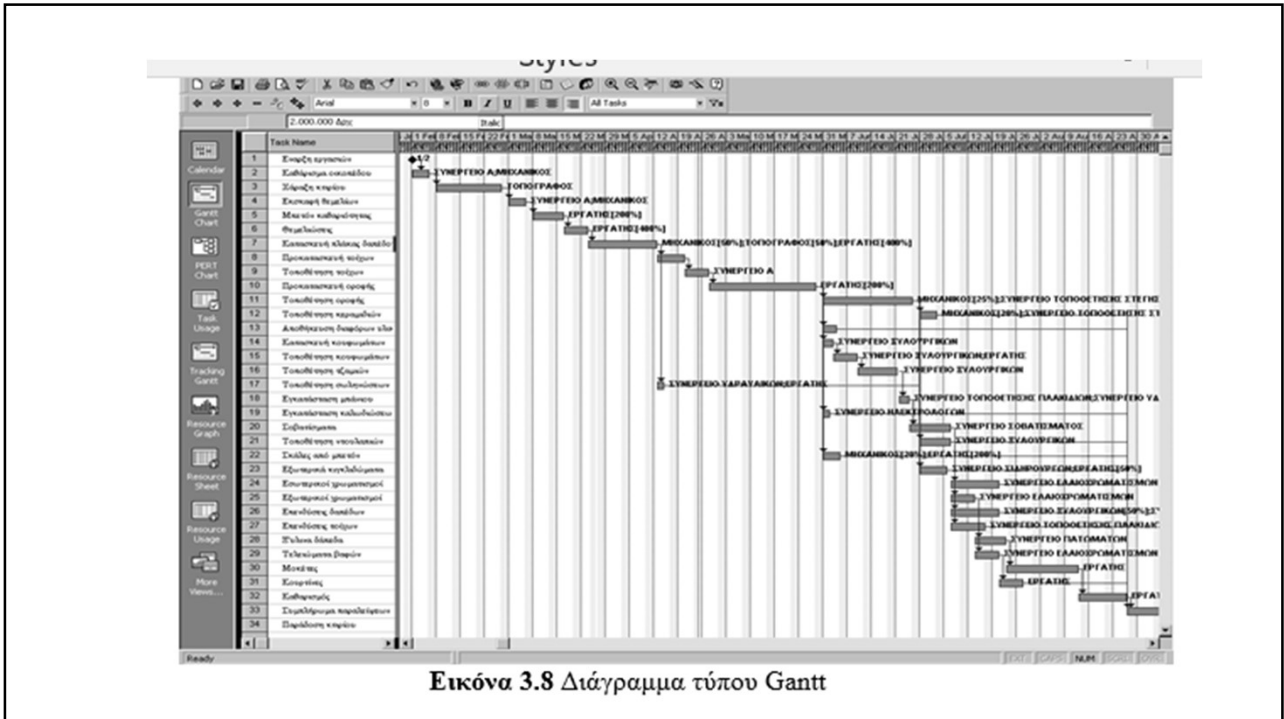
Styles

Arial 8 All Tasks

2.000.000 Δρχ Italic

Calendar

Gantt Chart

PERT Chart

Task Usage

Tracking Gantt

Resource Graph

Resource Sheet

Resource Usage

More Views...

| | Task Name |
|---|---|
| 1 | Εναρξη εργασιων |
| 2 | Καθάρισμα οικοπέδου |
| 3 | Χάραξη κτιρίου |
| 4 | Εκσκαφή θεμελίων |
| 5 | Μπετόν καθαριότητας |
| 6 | Θεμελιώσεις |
| 7 | Κατασκευή κλίνης δαπέδο |
| 8 | Προκατασκευή τοίχων |
| 9 | Τοποθέτηση τοίχων |
| 10 | Προκατασκευή οροφής |
| 11 | Τοποθέτηση οροφής |
| 12 | Τοποθέτηση κεραμιδιών |
| 13 | Αποθήκευση θυρόφυλλων |
| 14 | Κατασκευή κουφωμάτων |
| 15 | Τοποθέτηση κουφωμάτων |
| 16 | Τοποθέτηση ιξωμάτων |
| 17 | Τοποθέτηση σωληνώσεων |
| 18 | Εγκατάσταση μπάνιου |
| 19 | Εγκατάσταση καλωδιώσεω |
| 20 | Σοβατίσματα |
| 21 | Τοποθέτηση ντουλαπιών |
| 22 | Σκάλες από μπετόν |
| 23 | Εξωτερικά κιγκλιδώματα |
| 24 | Εσωτερικοί χρωματισμοί |
| 25 | Εξωτερικοί χρωματισμοί |
| 26 | Επενδύσεις δαπέδων |
| 27 | Επενδύσεις τοίχων |
| 28 | Ξύλινα δάπεδα |
| 29 | Τελείωμα βαφών |
| 30 | Μοκέτες |
| 31 | Κουρτίνες |
| 32 | Καθαρισμός |
| 33 | Συμπλήρωμα παραλείψεων |
| 34 | Παράδοση κτιρίου |

1/2
ΣΥΝΕΡΓΕΙΟ Α;ΜΗΧΑΝΙΚΟΣ
ΤΟΠΟΓΡΑΦΟΣ
ΣΥΝΕΡΓΕΙΟ Α;ΜΗΧΑΝΙΚΟΣ
ΕΡΓΑΤΗΣ[200%]
ΕΡΓΑΤΗΣ[400%]
ΜΗΧΑΝΙΚΟΣ[50%];ΤΟΠΟΓΡΑΦΟΣ[50%];ΕΡΓΑΤΗΣ[400%]
ΣΥΝΕΡΓΕΙΟ Α
ΕΡΓΑΤΗΣ[200%]
ΜΗΧΑΝΙΚΟΣ[25%];ΣΥΝΕΡΓΕΙΟ ΤΟΠΟΘΕΤΗΣΗΣ ΣΤΕΓΗΣ
ΜΗΧΑΝΙΚΟΣ[20%];ΣΥΝΕΡΓΕΙΟ ΤΟΠΟΘΕΤΗΣΗΣ ΣΤ
ΣΥΝΕΡΓΕΙΟ ΞΥΛΟΥΡΓΙΚΩΝ
ΣΥΝΕΡΓΕΙΟ ΞΥΛΟΥΡΓΙΚΩΝ;ΕΡΓΑΤΗΣ
ΣΥΝΕΡΓΕΙΟ ΞΥΛΟΥΡΓΙΚΩΝ
ΣΥΝΕΡΓΕΙΟ ΥΔΡΑΥΛΙΚΩΝ;ΕΡΓΑΤΗΣ
ΣΥΝΕΡΓΕΙΟ ΤΟΠΟΘΕΤΗΣΗΣ ΠΛΑΚΙΔΙΩΝ;ΣΥΝΕΡΓΕΙΟ ΥΔ
ΣΥΝΕΡΓΕΙΟ ΗΛΕΚΤΡΟΛΟΓΩΝ
ΣΥΝΕΡΓΕΙΟ ΣΟΒΑΤΙΣΜΑΤΟΣ
ΣΥΝΕΡΓΕΙΟ ΞΥΛΟΥΡΓΙΚΩΝ
ΜΗΧΑΝΙΚΟΣ[20%];ΕΡΓΑΤΗΣ[200%]
ΣΥΝΕΡΓΕΙΟ ΣΙΔΗΡΟΥΡΓΩΝ;ΕΡΓΑΤΗΣ[50%]
ΣΥΝΕΡΓΕΙΟ ΕΛΑΙΟΧΡΩΜΑΤΙΣΜΩΝ
ΣΥΝΕΡΓΕΙΟ ΕΛΑΙΟΧΡΩΜΑΤΙΣΜΩΝ
ΣΥΝΕΡΓΕΙΟ ΞΥΛΟΥΡΓΙΚΩΝ[50%];ΣΥ
ΣΥΝΕΡΓΕΙΟ ΤΟΠΟΘΕΤΗΣΗΣ ΠΛΑΚΙΔ
ΣΥΝΕΡΓΕΙΟ ΠΑΤΩΜΑΤΩΝ
ΣΥΝΕΡΓΕΙΟ ΕΛΑΙΟΧΡΩΜΑΤΙΣΜΩΝ
ΕΡΓΑΤΗΣ
ΕΡΓΑΤΗΣ
ΕΡΓΑ

Ready

EXT CAPS NUM SCRL OVR

Εικόνα 3.8 Διάγραμμα τύπου Gantt